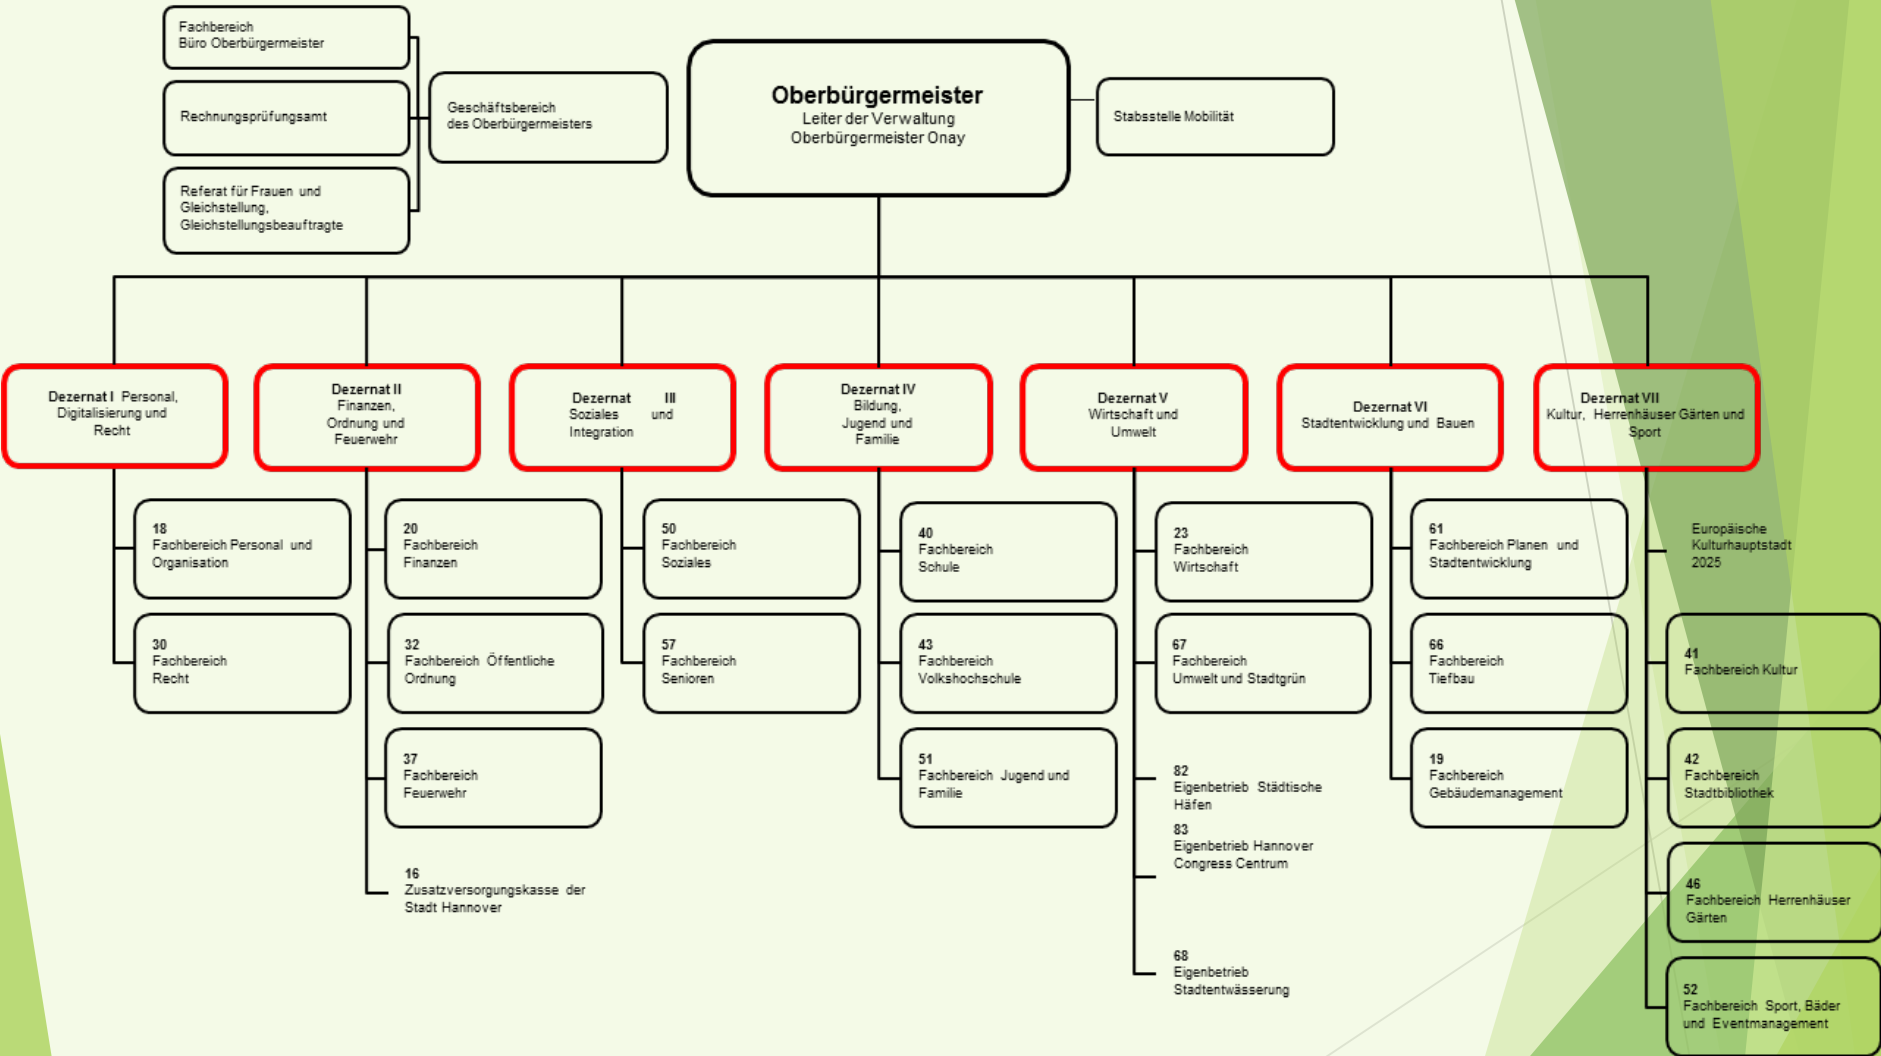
Fachbereich
Büro Oberbürgermeister

Rechnungsprüfungsamt

Referat für Frauen und Gleichstellung, Gleichstellungsbeauftragte

Geschäftsbereich des Oberbürgermeisters

**Oberbürgermeister**
Leiter der Verwaltung
Oberbürgermeister Onay

Stabsstelle Mobilität

Dezernat I Personal, Digitalisierung und Recht

Dezernat II
Finanzen, Ordnung und Feuerwehr

Dezernat III
Soziales und Integration

Dezernat IV
Bildung, Jugend und Familie

Dezernat V
Wirtschaft und Umwelt

Dezernat VI
Stadtentwicklung und Bauen

Dezernat VII
Kultur, Herrenhäuser Gärten und Sport

18
Fachbereich Personal und Organisation

30
Fachbereich
Recht

20
Fachbereich
Finanzen

32
Fachbereich Öffentliche Ordnung

37
Fachbereich
Feuerwehr

16
Zusatzversorgungskasse der Stadt Hannover

50
Fachbereich
Soziales

57
Fachbereich
Senioren

40
Fachbereich
Schule

43
Fachbereich
Volkshochschule

51
Fachbereich Jugend und Familie

23
Fachbereich
Wirtschaft

67
Fachbereich
Umwelt und Stadtgrün

82
Eigenbetrieb Städtische Häfen

83
Eigenbetrieb Hannover Congress Centrum

68
Eigenbetrieb
Stadtentwässerung

61
Fachbereich Planen und Stadtentwicklung

66
Fachbereich
Tiefbau

19
Fachbereich
Gebäudemanagement

Europäische Kulturhauptstadt 2025

41
Fachbereich Kultur

42
Fachbereich
Stadtbibliothek

46
Fachbereich Herrenhäuser Gärten

52
Fachbereich Sport, Bäder und Eventmanagement